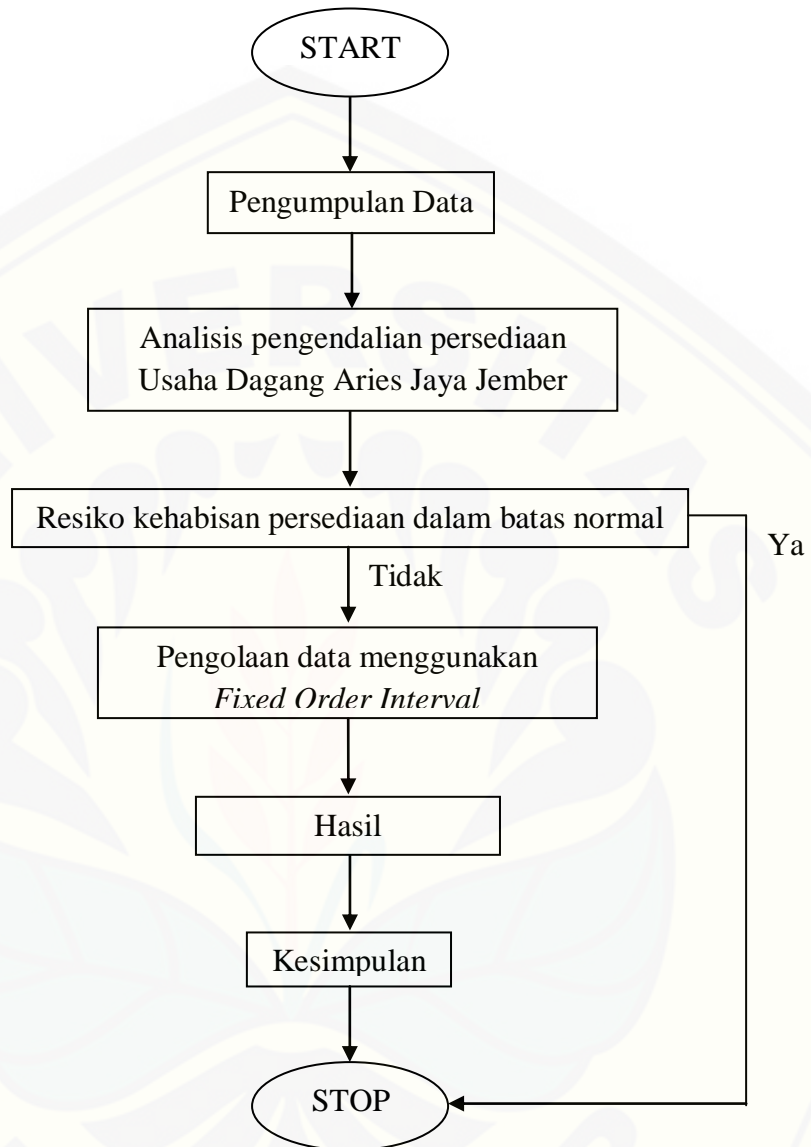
START

Pengumpulan Data

Analisis pengendalian persediaan Usaha Dagang Aries Jaya Jember

Resiko kehabisan persediaan dalam batas normal

Ya

Tidak

Pengolaan data menggunakan *Fixed Order Interval*

Hasil

Kesimpulan

STOP